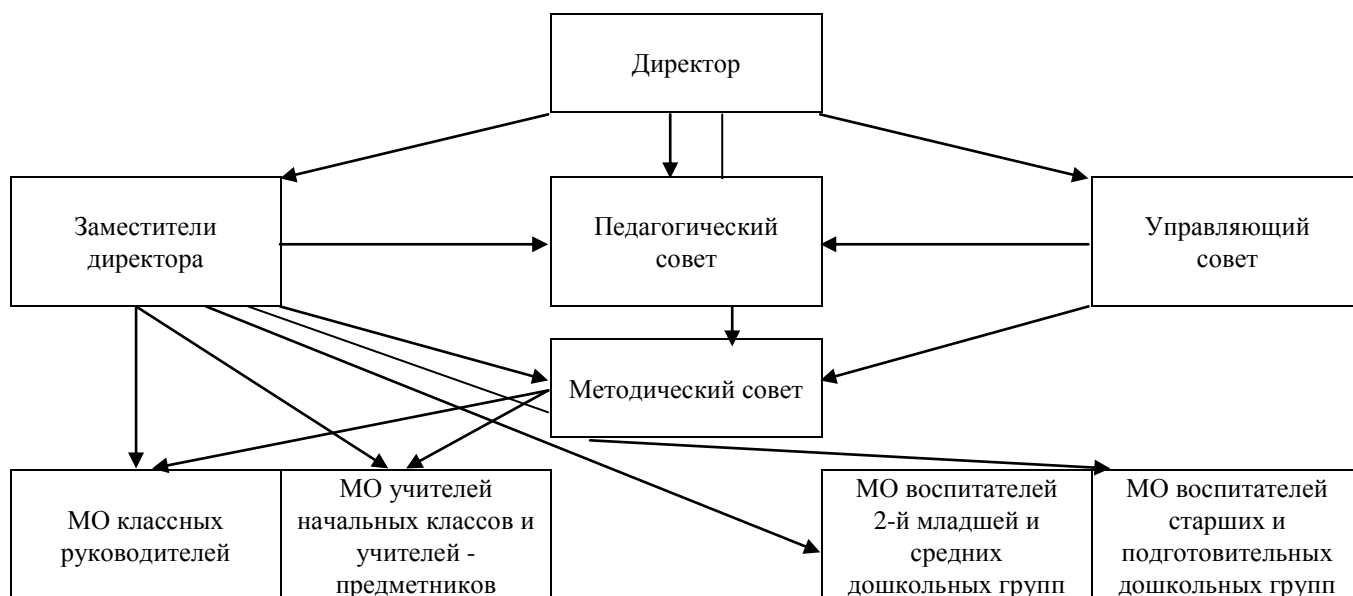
Директор

Заместители директора

Педагогический совет

Управляющий совет

Методический совет

МО классных руководителей

МО учителей начальных классов и учителей - предметников

МО воспитателей 2-й младшей и средних дошкольных групп

МО воспитателей старших и подготовительных дошкольных групп